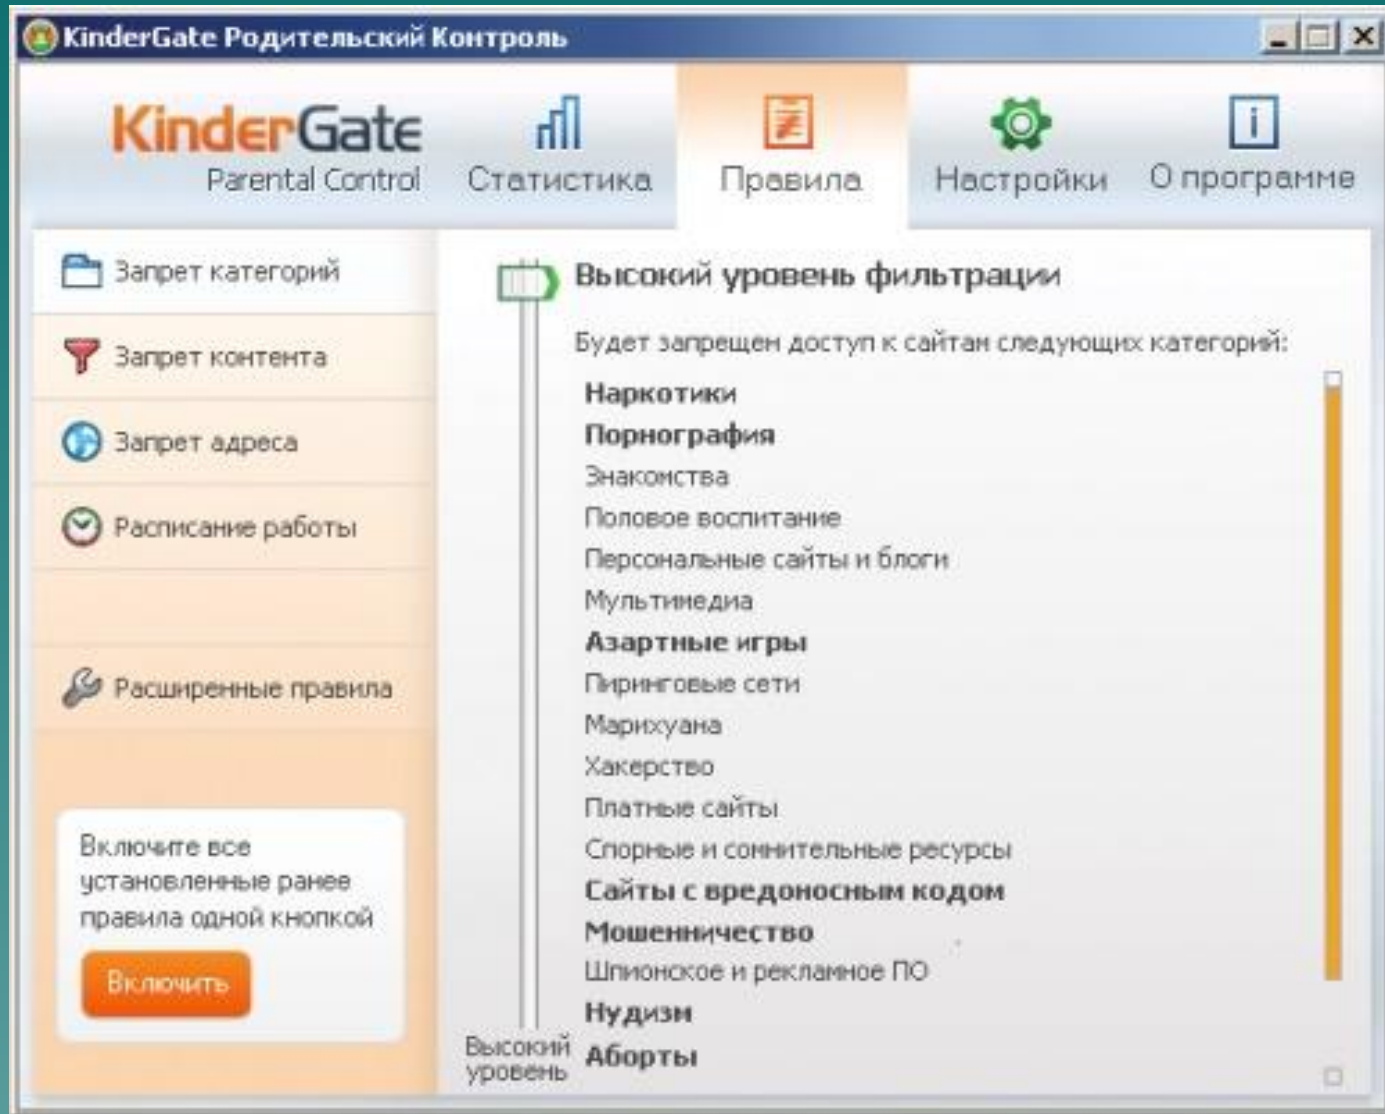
KinderGate Родительский Контроль

KinderGate
Parental Control

Статистика

Правила

Настройки

О программе

Запрет категорий

Запрет контента

Запрет адреса

Расписание работы

Расширенные правила

Включите все установленные ранее правила одной кнопкой

Включить

Высокий уровень фильтрации

Будет запрещен доступ к сайтам следующих категорий:

Наркотики
Порнография
Знакомства
Половое воспитание
Персональные сайты и блоги
Мультимедиа
Азартные игры
Пиринговые сети
Марихуана
Хакерство
Платные сайты
Спорные и сомнительные ресурсы
Сайты с вредоносным кодом
Мошенничество
Шпионское и рекламное ПО
Нудизм
Аборты

Высокий уровень